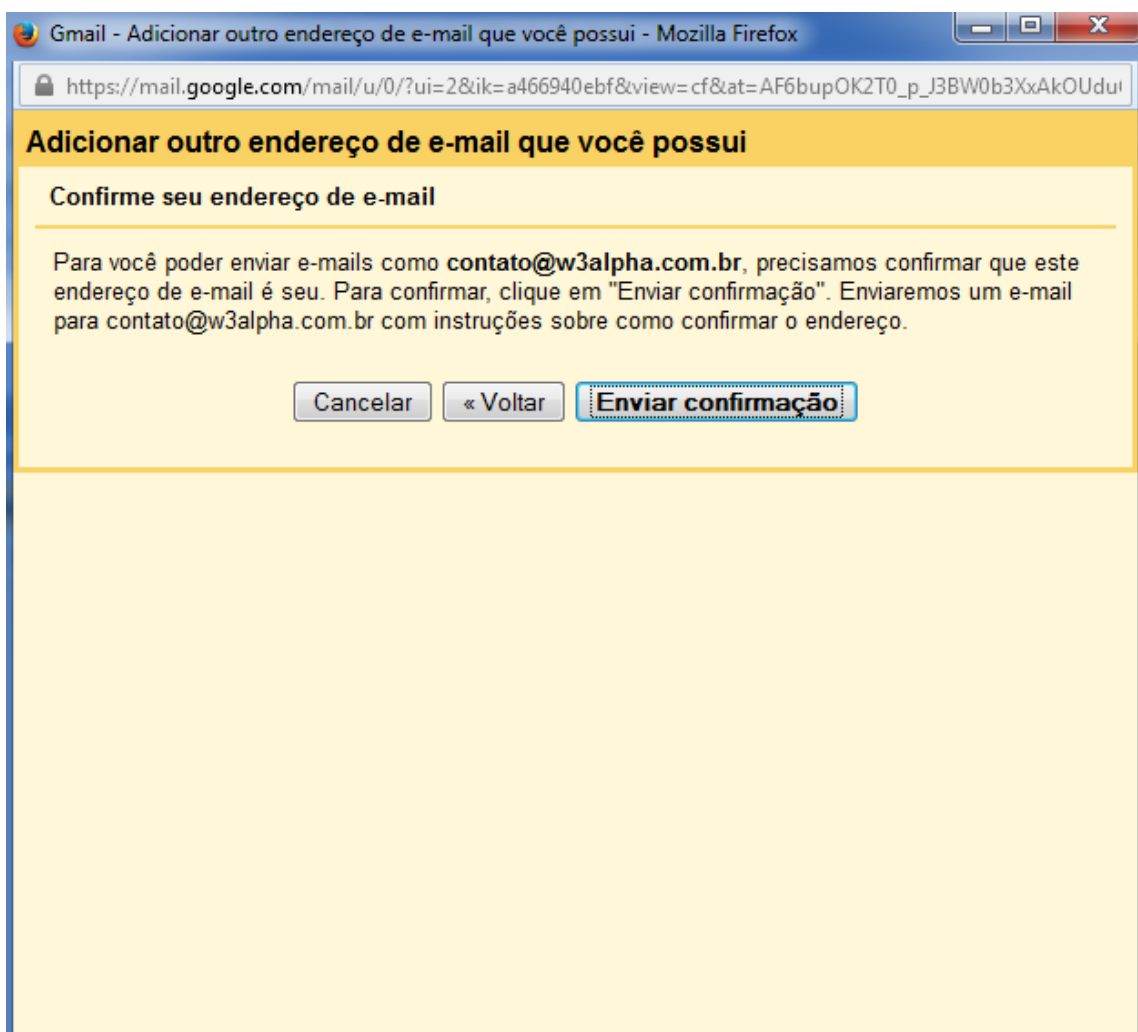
Gmail - Adicionar outro endereço de e-mail que você possui - Mozilla Firefox

https://mail.google.com/mail/u/0/?ui=2&ik=a466940ebf&view=cf&at=AF6bupOK2T0_p_J3BW0b3XxAkOUdu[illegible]

Adicionar outro endereço de e-mail que você possui

Confirme seu endereço de e-mail

Para você poder enviar e-mails como **contato@w3alpha.com.br**, precisamos confirmar que este endereço de e-mail é seu. Para confirmar, clique em "Enviar confirmação". Enviaremos um e-mail para contato@w3alpha.com.br com instruções sobre como confirmar o endereço.

Cancelar « Voltar Enviar confirmação